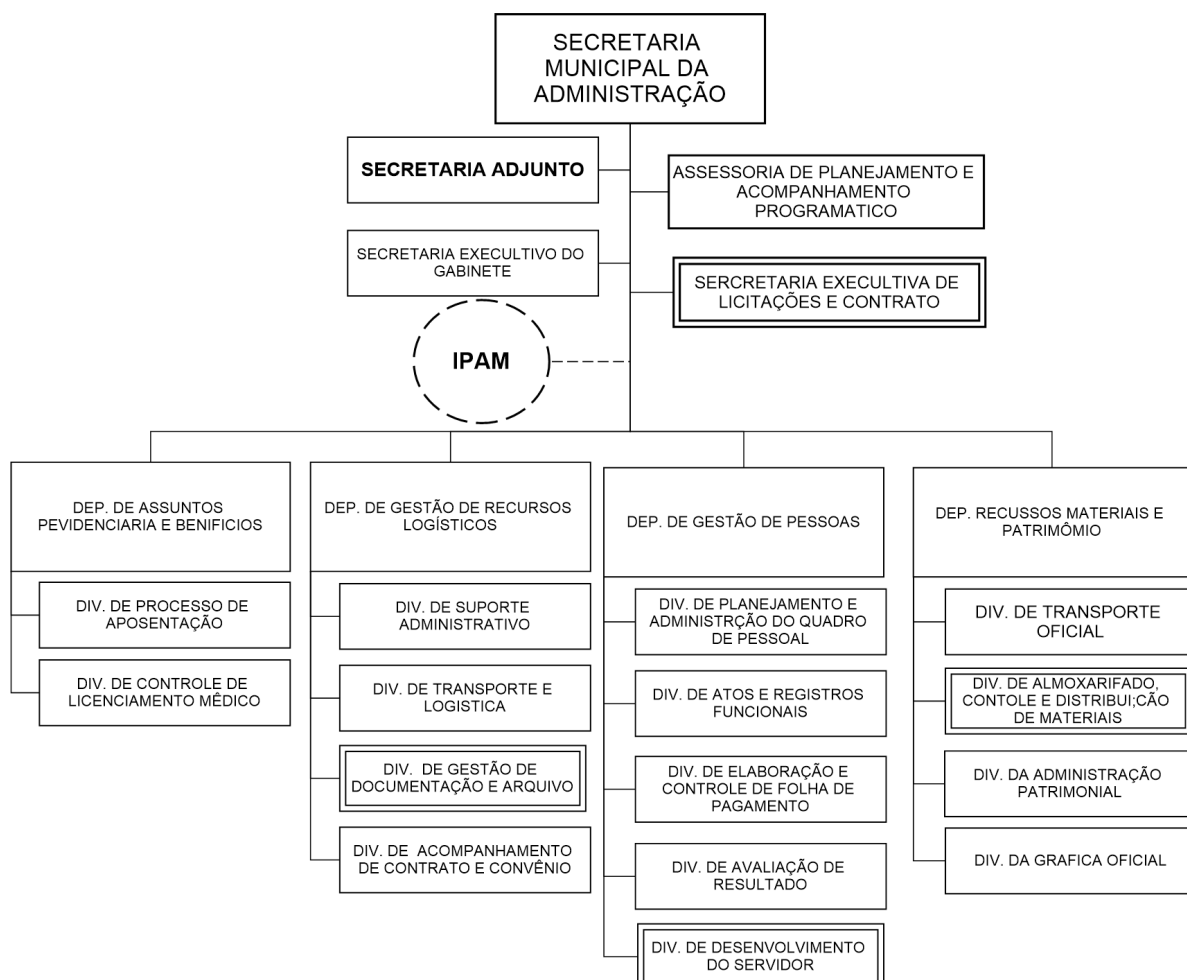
SECRETARIA MUNICIPAL DA ADMINISTRAÇÃO

SECRETARIA ADJUNTO

ASSESSORIA DE PLANEJAMENTO E ACOMPANHAMENTO PROGRAMATICO

SECRETARIA EXECUTIVO DO GABINETE

SERCRETARIA EXECUTIVA DE LICITAÇÕES E CONTRATO

IPAM

DEP. DE ASSUNTOS PEVIDENCIARIA E BENIFICIOS

DIV. DE PROCESSO DE APOSENTAÇÃO

DIV. DE CONTROLE DE LICENCIAMENTO MÉDICO

DEP. DE GESTÃO DE RECURSOS LOGÍSTICOS

DIV. DE SUPORTE ADMINISTRATIVO

DIV. DE TRANSPORTE E LOGISTICA

DIV. DE GESTÃO DE DOCUMENTAÇÃO E ARQUIVO

DIV. DE ACOMPANHAMENTO DE CONTRATO E CONVÊNIO

DEP. DE GESTÃO DE PESSOAS

DIV. DE PLANEJAMENTO E ADMINISTRÇÃO DO QUADRO DE PESSOAL

DIV. DE ATOS E REGISTROS FUNCIONAIS

DIV. DE ELABORAÇÃO E CONTROLE DE FOLHA DE PAGAMENTO

DIV. DE AVALIAÇÃO DE RESULTADO

DIV. DE DESENVOLVIMENTO DO SERVIDOR

DEP. RECUSSOS MATERIAIS E PATRIMÔMIO

DIV. DE TRANSPORTE OFICIAL

DIV. DE ALMOXARIFADO, CONTOLE E DISTRIBUI;CÃO DE MATERIAIS

DIV. DA ADMINISTRAÇÃO PATRIMONIAL

DIV. DA GRAFICA OFICIAL